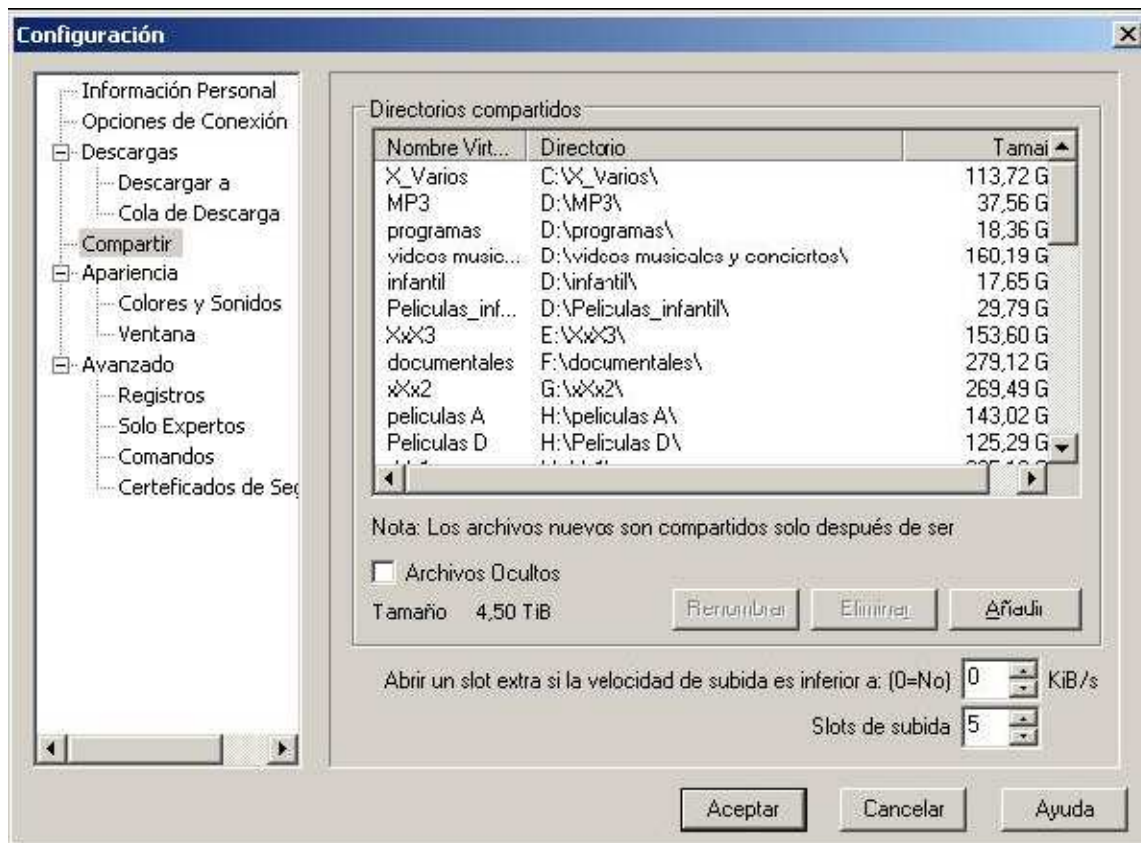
Configuración

Información Personal
Opciones de Conexión
Descargas
Descargar a
Cola de Descarga
Compartir
Apariencia
Colores y Sonidos
Ventana
Avanzado
Registros
Solo Expertos
Comandos
Certeficados de Seg

Directorios compartidos

| Nombre Virt... | Directorio | Tamai |
|---|---|---|
| X_Varios | C:\X_Varios\ | 113,72 G |
| MP3 | D:\MP3\ | 37,56 G |
| programas | D:\programas\ | 18,36 G |
| videos music... | D:\videos musicales y conciertos\ | 160,19 G |
| infantil | D:\infantil\ | 17,65 G |
| Peliculas_inf... | D:\Peliculas_infantil\ | 29,79 G |
| XxX3 | E:\XxX3\ | 153,60 G |
| documentales | F:\documentales\ | 279,12 G |
| xXx2 | G:\xXx2\ | 269,49 G |
| peliculas A | H:\peliculas A\ | 143,02 G |
| Peliculas D | H:\Peliculas D\ | 125,29 G |
| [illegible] | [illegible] | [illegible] |

Nota: Los archivos nuevos son compartidos solo después de ser

Archivos Ocultos
Tamaño 4,50 TiB
Renombrar Eliminar Añadir

Abrir un slot extra si la velocidad de subida es inferior a: (0=No) 0 KiB/s
Slots de subida 5

Aceptar Cancelar Ayuda